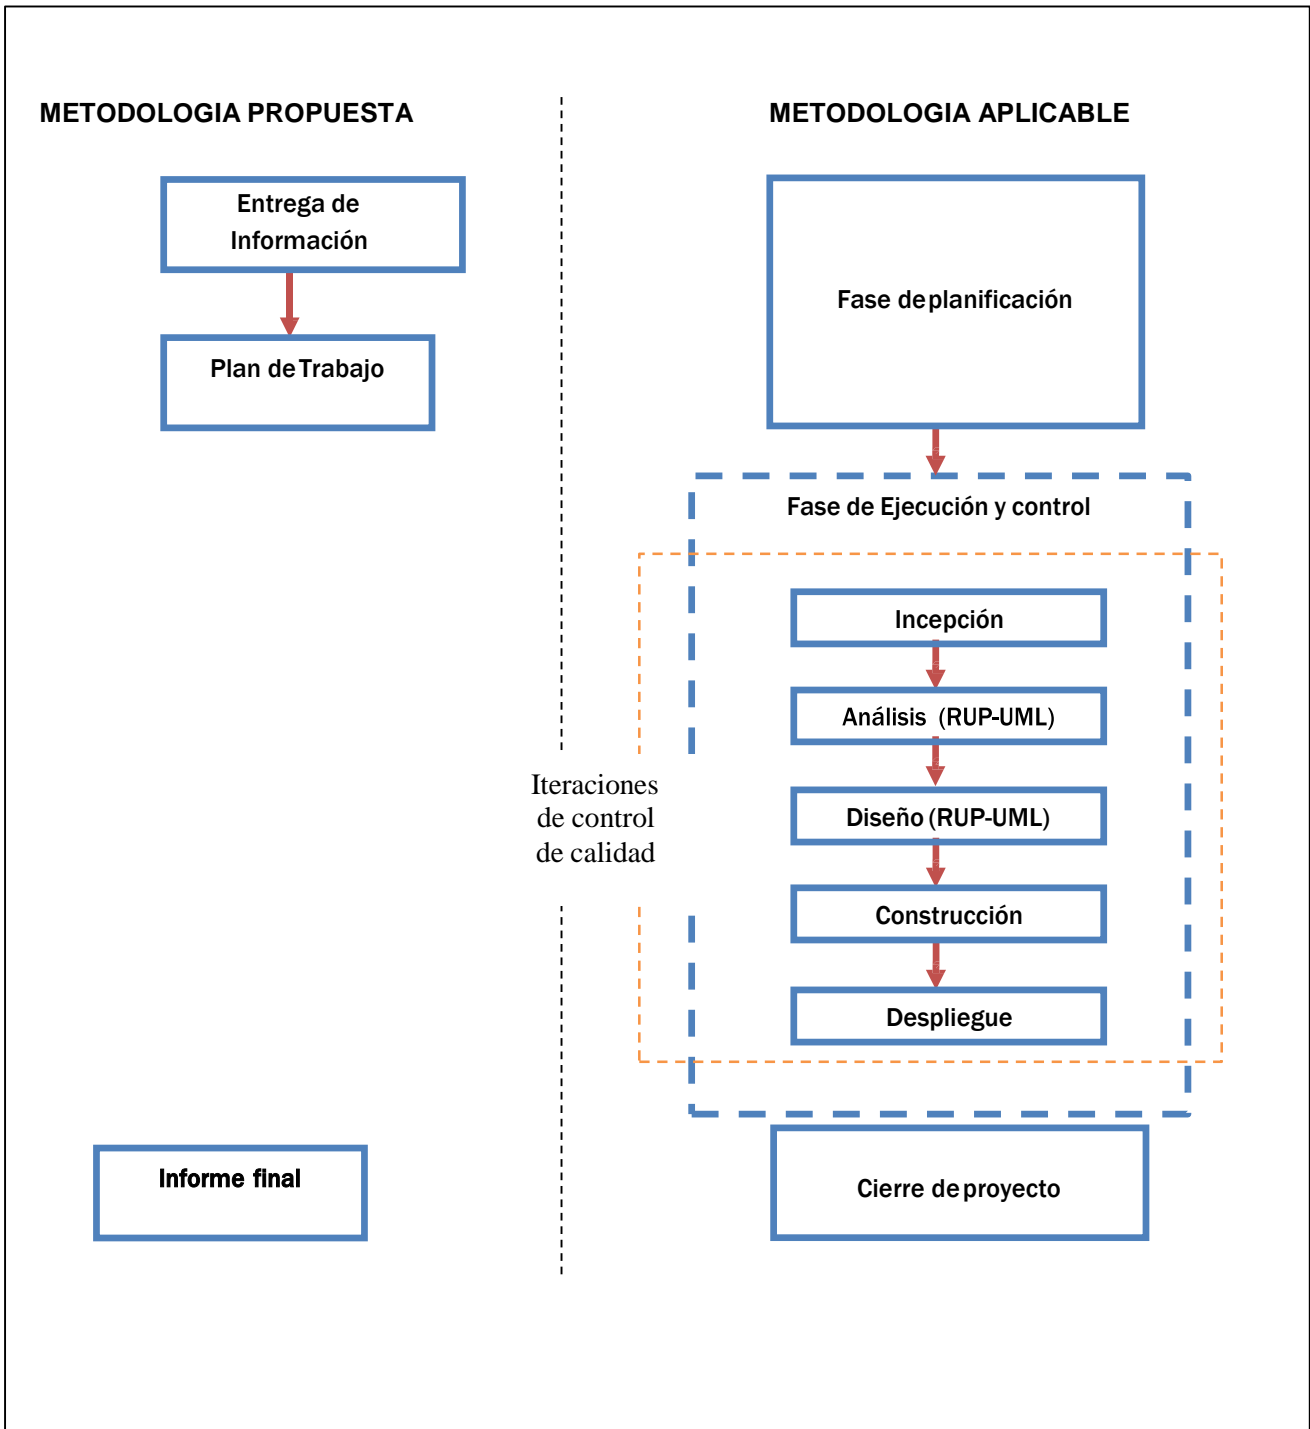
METODOLOGIA PROPUESTA

METODOLOGIA APLICABLE

Entrega de Información

Plan de Trabajo

Fase de planificación

Fase de Ejecución y control

Incepción

Análisis (RUP-UML)

Iteraciones de control de calidad

Diseño (RUP-UML)

Construcción

Despliegue

Informe final

Cierre de proyecto